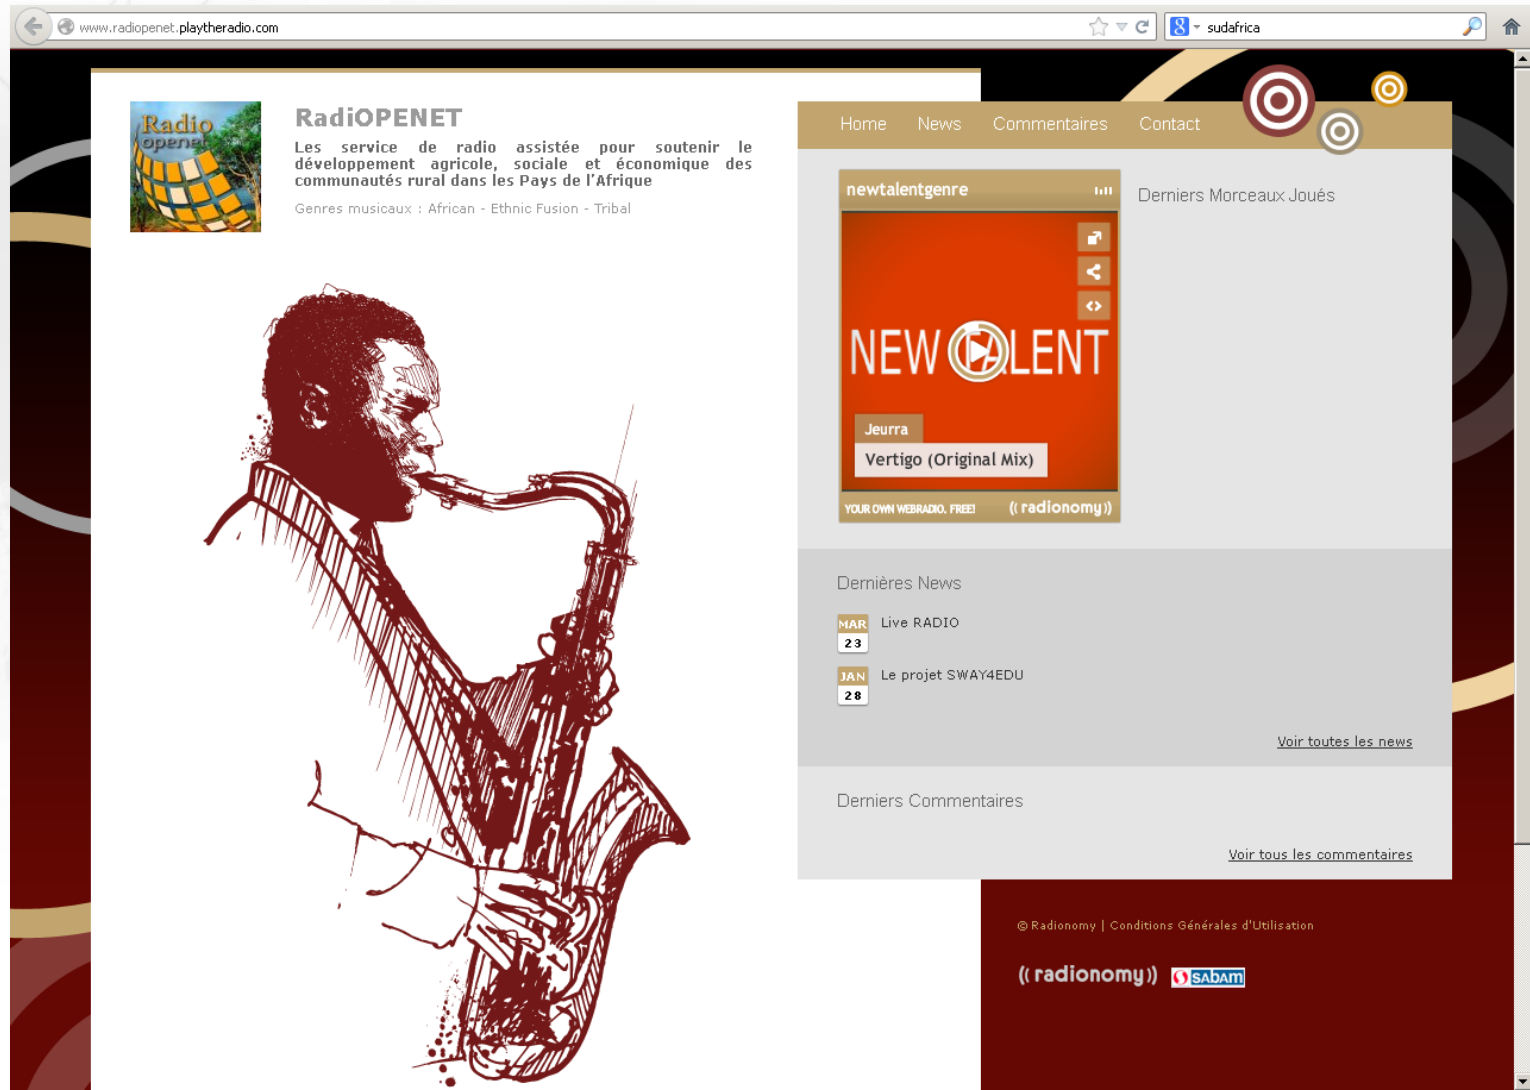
www.radiopenet.playtheradio.com

sudafrica

Radio openet

RadiOPENET

Les service de radio assistée pour soutenir le développement agricole, sociale et économique des communautés rural dans les Pays de l'Afrique

Genres musicaux : African - Ethnic Fusion - Tribal

Home News Commentaires Contact

newtalentgenre

NEW TALENT

Jeurra

Vertigo (Original Mix)

YOUR OWN WEBRADIO. FREE! ((radionomy))

Derniers Morceaux Joués

Dernières News

MAR 23 Live RADIO

JAN 28 Le projet SWAY4EDU

Voir toutes les news

Derniers Commentaires

Voir tous les commentaires

© Radionomy | Conditions Générales d'Utilisation

((radionomy)) SABAM